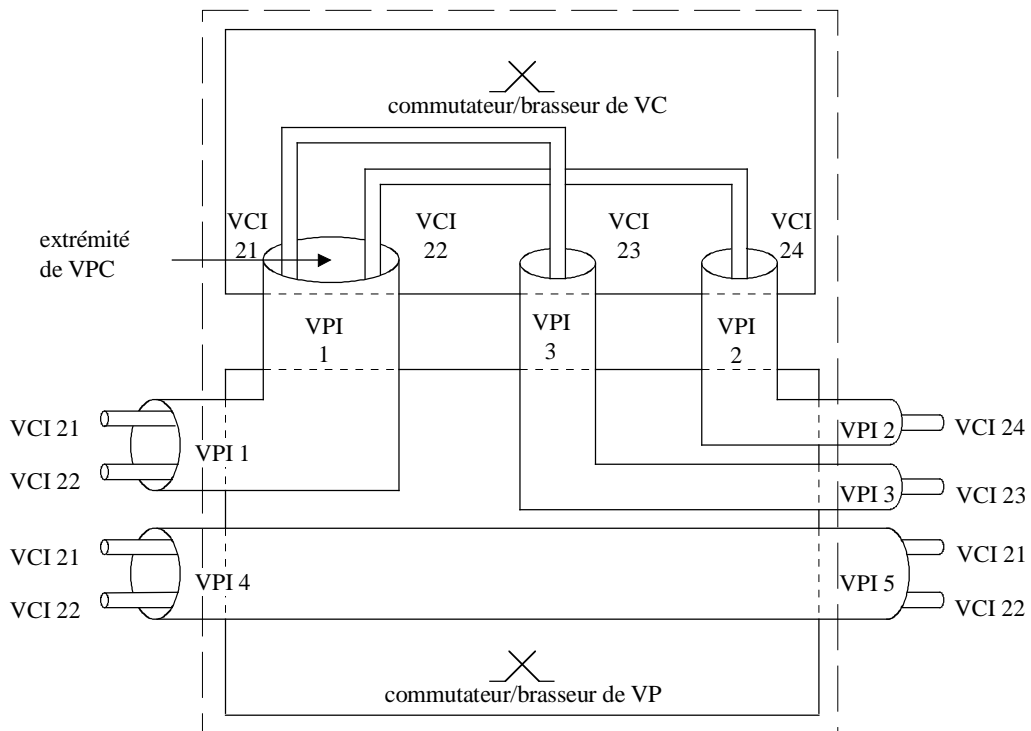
commutateur/brasseur de VC

VCI 21

VCI 22

VCI 23

VCI 24

extrémité de VPC

VPI 1

VPI 3

VPI 2

VCI 21

VCI 22

VPI 1

VPI 2

VCI 24

VPI 3

VCI 23

VCI 21

VCI 22

VPI 4

VPI 5

VCI 21

VCI 22

commutateur/brasseur de VP